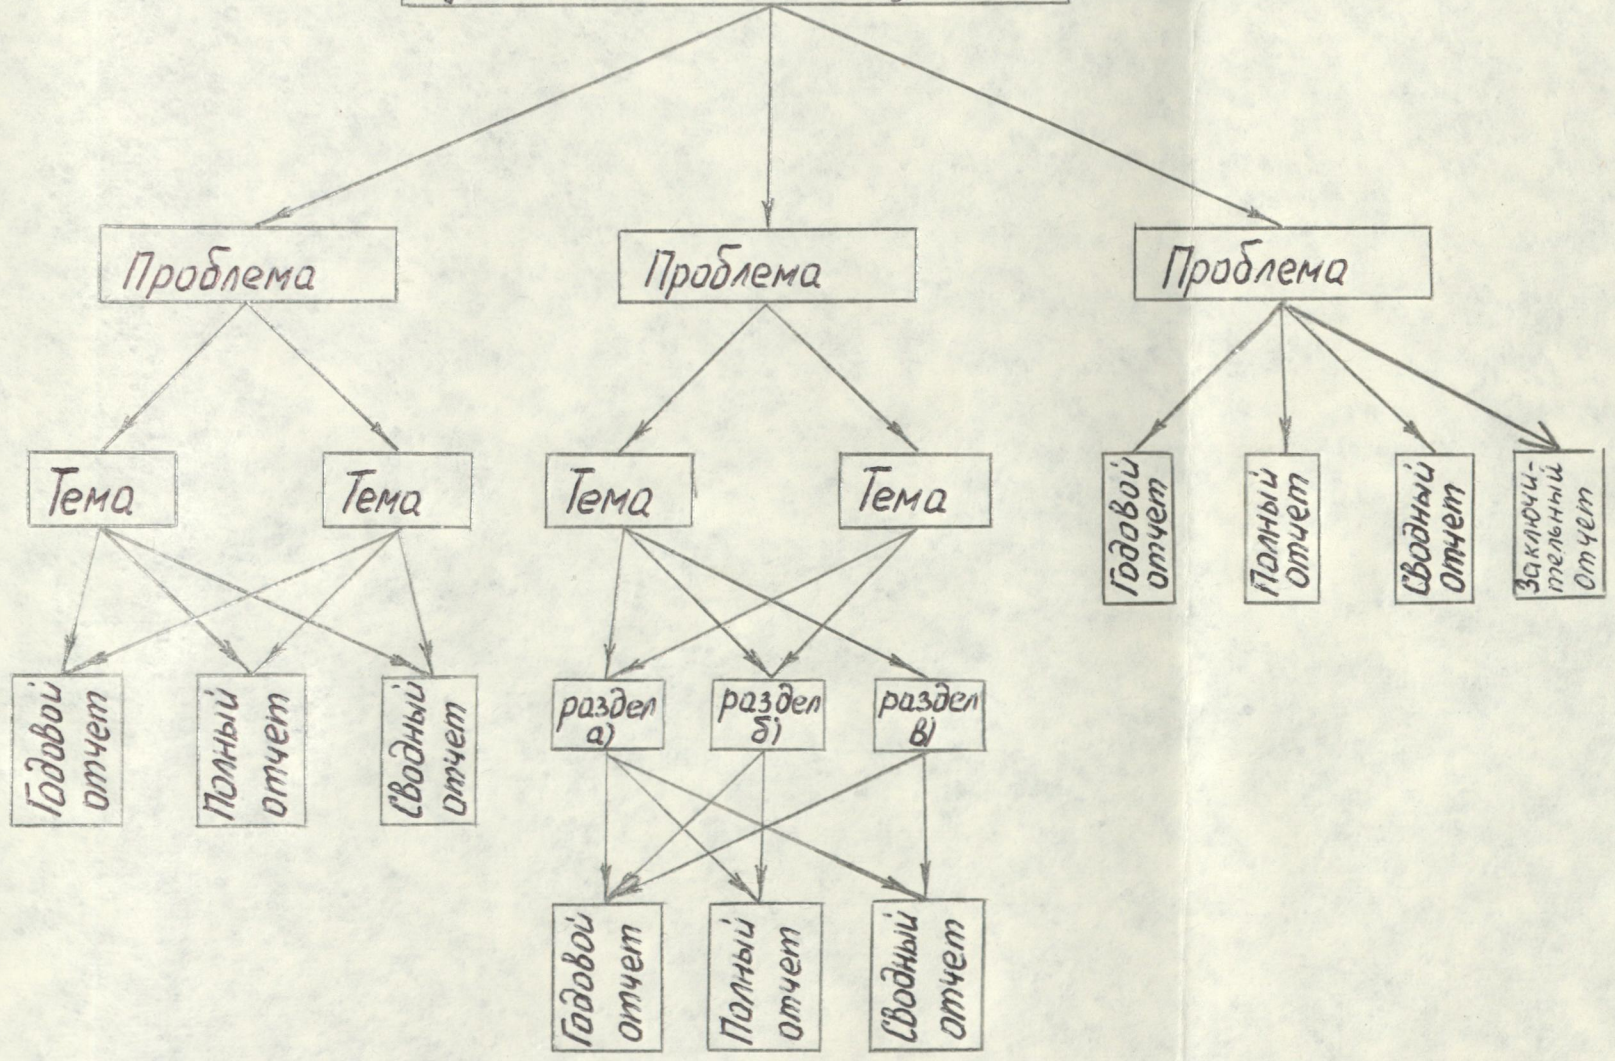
Проблема

Проблема

Проблема

Тема

Тема

Тема

Тема

Годовой отчет

Полный отчет

Сводный отчет

Заключительный отчет

Годовой отчет

Полный отчет

Сводный отчет

раздел а)

раздел б)

раздел в)

Годовой отчет

Полный отчет

Сводный отчет